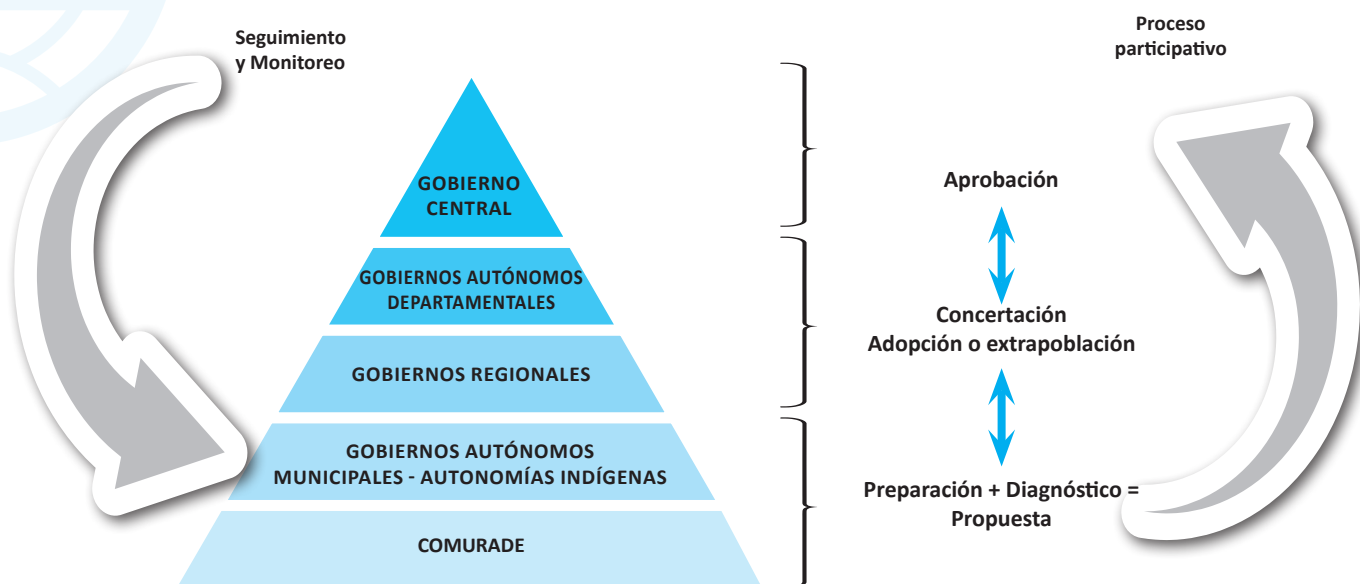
Seguimiento y Monitoreo

Proceso participativo

GOBIERNO CENTRAL

GOBIERNOS AUTÓNOMOS DEPARTAMENTALES

GOBIERNOS REGIONALES

GOBIERNOS AUTÓNOMOS MUNICIPALES - AUTONOMÍAS INDÍGENAS

COMURADE

Aprobación

Concertación
Adopción o extrapoblación

Preparación + Diagnóstico = Propuesta